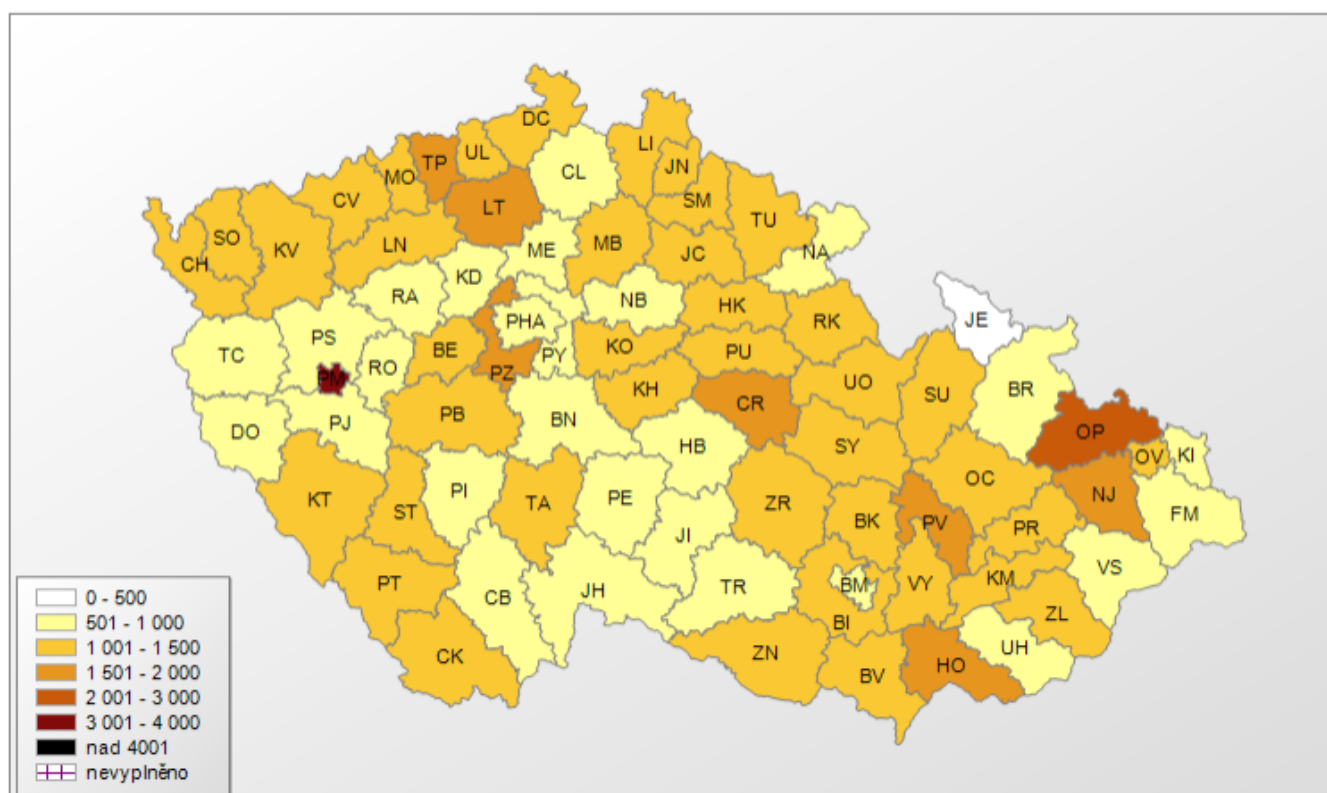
DC
TP
UL
LI
CL
JN
MO
CV
LT
SM
SO
TU
KV
CH
LN
ME
MB
JC
NA
KD
RA
NB
HK
JE
PHA
RK
PS
TC
BE
KO
PU
RO
PY
PZ
UO
SU
BR
KH
CR
PB
DO
PJ
BN
SY
HB
OP
OC
OV
KI
NJ
KT
ST
PI
TA
PE
ZR
BK
PV
PR
FM
JI
VS
CB
JH
TR
BM
VY
KM
PT
ZL
BI
CK
ZN
UH
BV
HO

0 - 500
501 - 1 000
1 001 - 1 500
1 501 - 2 000
2 001 - 3 000
3 001 - 4 000
nad 4001
nevyplněno